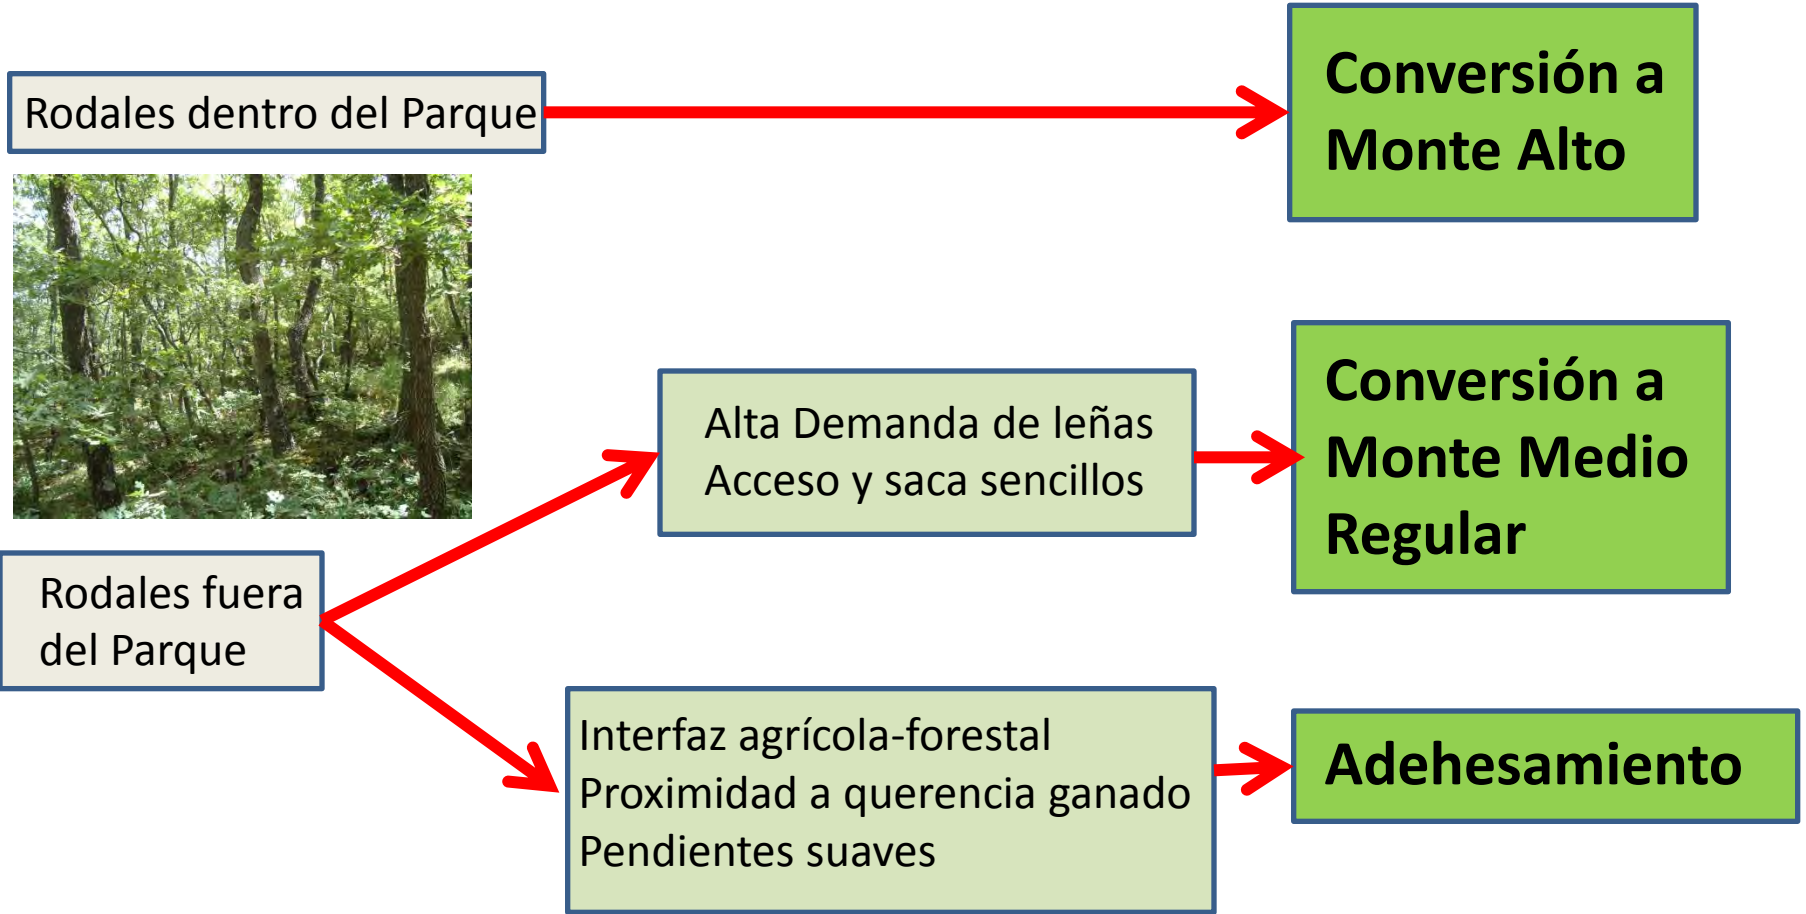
Rodales dentro del Parque

Conversión a Monte Alto

Alta Demanda de leñas
Acceso y saca sencillos

Conversión a Monte Medio Regular

Rodales fuera del Parque

Interfaz agrícola-forestal
Proximidad a querencia ganado
Pendientes suaves

Adehesamiento